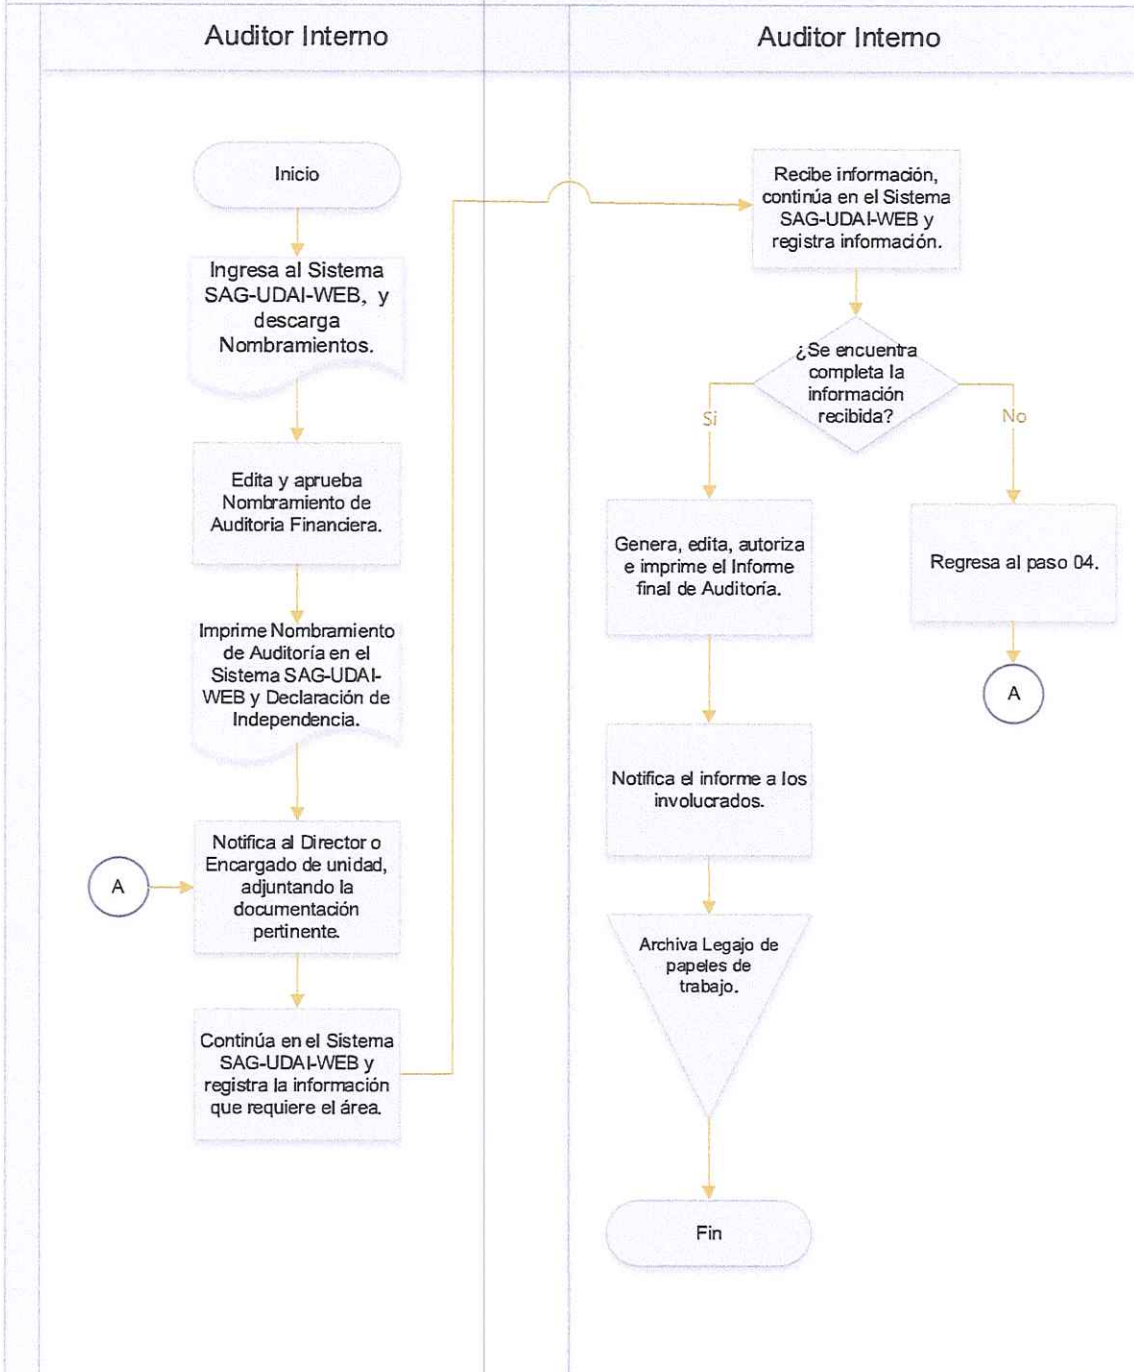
Auditor Interno

Inicio

Ingresa al Sistema SAG-UDAI-WEB, y descarga Nombramientos.

Edita y aprueba Nombramiento de Auditoria Financiera.

Imprime Nombramiento de Auditoría en el Sistema SAG-UDAI-WEB y Declaración de Independencia.

A

Notifica al Director o Encargado de unidad, adjuntando la documentación pertinente.

Continúa en el Sistema SAG-UDAI-WEB y registra la información que requiere el área.

Auditor Interno

Recibe información, continúa en el Sistema SAG-UDAI-WEB y registra información.

¿Se encuentra completa la información recibida?

Si

No

Genera, edita, autoriza e imprime el Informe final de Auditoría.

Regresa al paso 04.

A

Notifica el informe a los involucrados.

Archiva Legajo de papeles de trabajo.

Fin